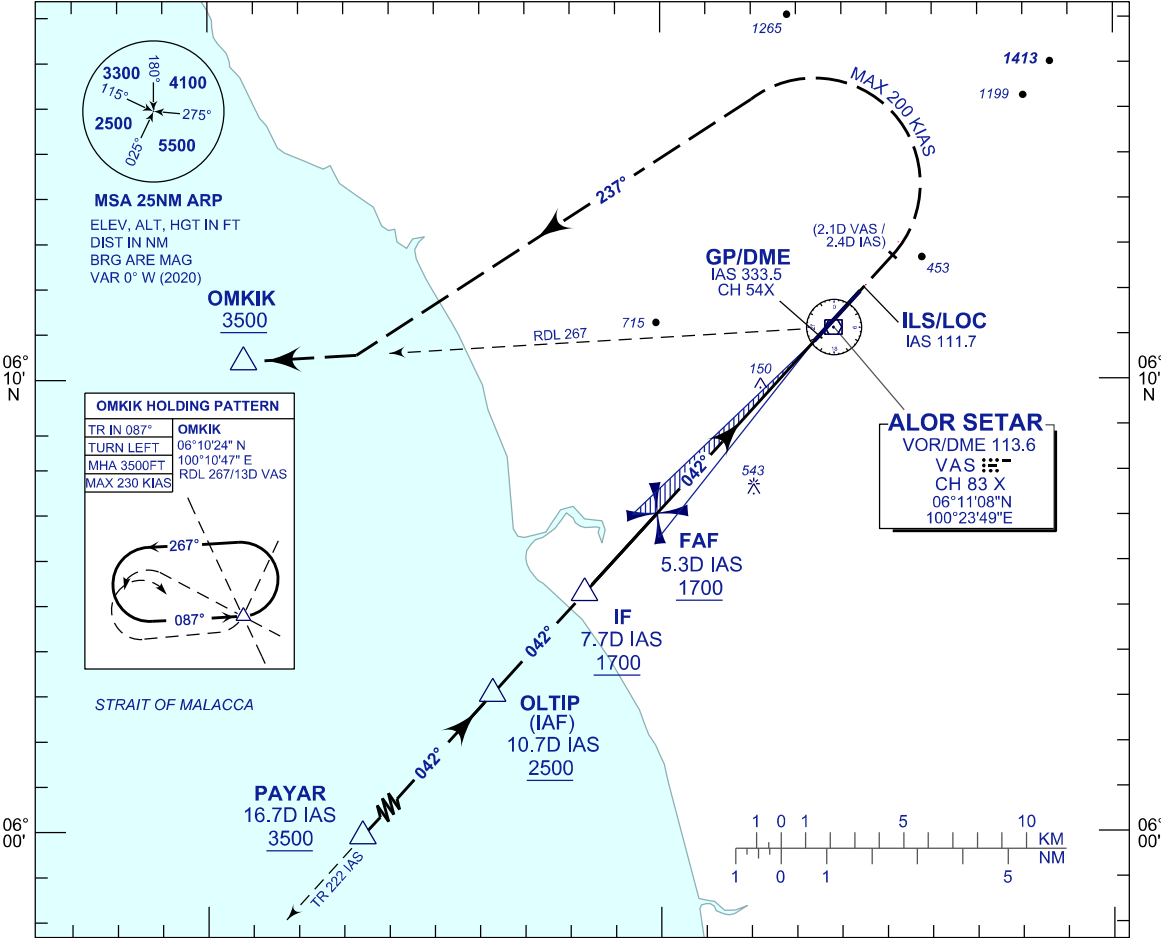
1265

1413

1199

3300
180°
4100
115°
275°
2500
025°
5500

MSA 25NM ARP
ELEV, ALT, HGT IN FT
DIST IN NM
BRG ARE MAG
VAR 0° W (2020)

MAX 200 KIAS

237°

(2.1D VAS / 2.4D IAS)

453

GP/DME
IAS 333.5
CH 54X

OMKIK
3500

715

RDL 267

ILS/LOC
IAS 111.7

06° 10' N

06° 10' N

150

OMKIK HOLDING PATTERN

| TR IN 087° |
|---|
| TURN LEFT |
| MHA 3500FT |
| MAX 230 KIAS |

OMKIK
06°10'24" N
100°10'47" E
RDL 267/13D VAS

267°
087°

ALOR SETAR
VOR/DME 113.6
VAS
CH 83 X
06°11'08"N
100°23'49"E

543

042°

FAF
5.3D IAS
1700

IF
7.7D IAS
1700

042°

STRAIT OF MALACCA

OLTIP
(IAF)
10.7D IAS
2500

042°

PAYAR
16.7D IAS
3500

TR 222 IAS

06° 00'

06° 00'

1 0 1 5 10 KM
NM
1 0 1 5